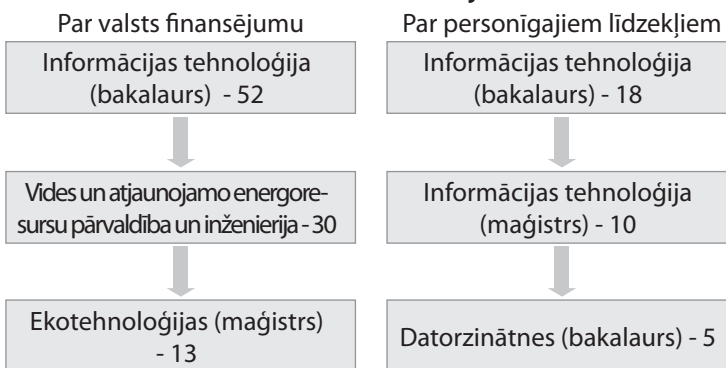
Par valsts finansējumu

Informācijas tehnoloģija (bakalaurs) - 52

Vides un atjaunojamo energoresursu pārvaldība un inženierija - 30

Ekotehnoloģijas (maģistrs) - 13

Par personīgajiem līdzekļiem

Informācijas tehnoloģija (bakalaurs) - 18

Informācijas tehnoloģija (maģistrs) - 10

Datorzinātnes (bakalaurs) - 5